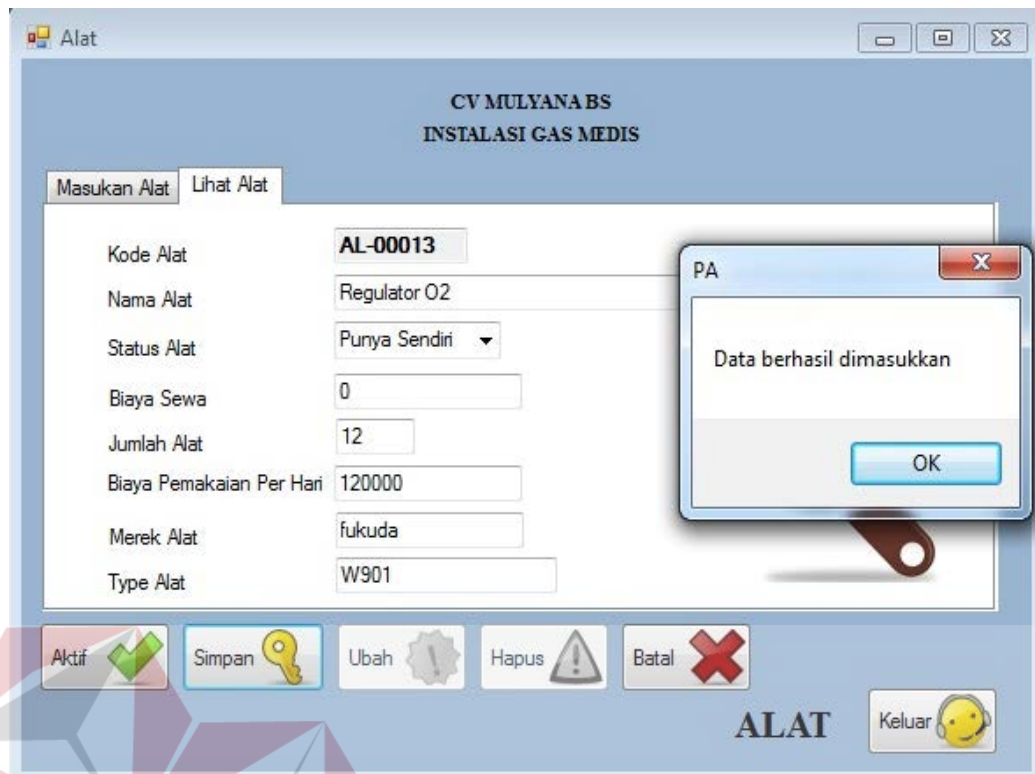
Alat

CV MULYANA BS
INSTALASI GAS MEDIS

Masukan Alat | Lihat Alat

Kode Alat AL-00013
Nama Alat Regulator O2
Status Alat Punya Sendiri
Biaya Sewa 0
Jumlah Alat 12
Biaya Pemakaian Per Hari 120000
Merek Alat fukuda
Type Alat W901

PA

Data berhasil dimasukkan

OK

Aktif
Simpan
Ubah
Hapus
Batal

ALAT

Keluar